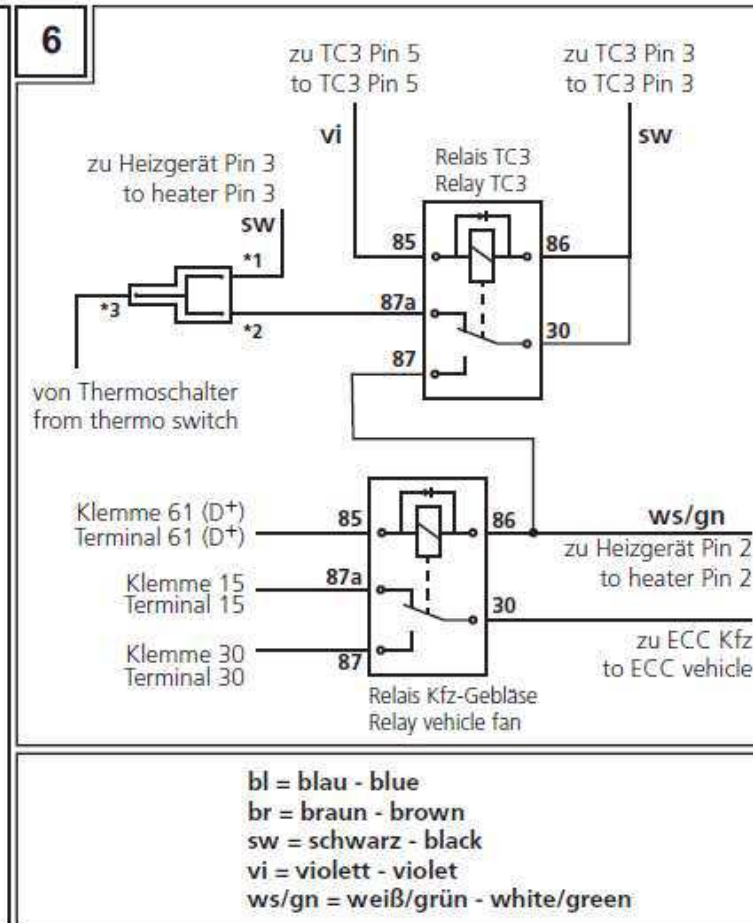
6

zu TC3 Pin 5
to TC3 Pin 5

zu TC3 Pin 3
to TC3 Pin 3

vi

sw

Relais TC3
Relay TC3

zu Heizgerät Pin 3
to heater Pin 3

sw

*1

85

86

*3

*2

87a

30

87

von Thermoschalter
from thermo switch

Klemme 61 (D$^+$)
Terminal 61 (D$^+$)

85

86

ws/gn

zu Heizgerät Pin 2
to heater Pin 2

Klemme 15
Terminal 15

87a

30

zu ECC Kfz
to ECC vehicle

Klemme 30
Terminal 30

87

Relais Kfz-Gebläse
Relay vehicle fan

bl = blau - blue
br = braun - brown
sw = schwarz - black
vi = violett - violet
ws/gn = weiß/grün - white/green